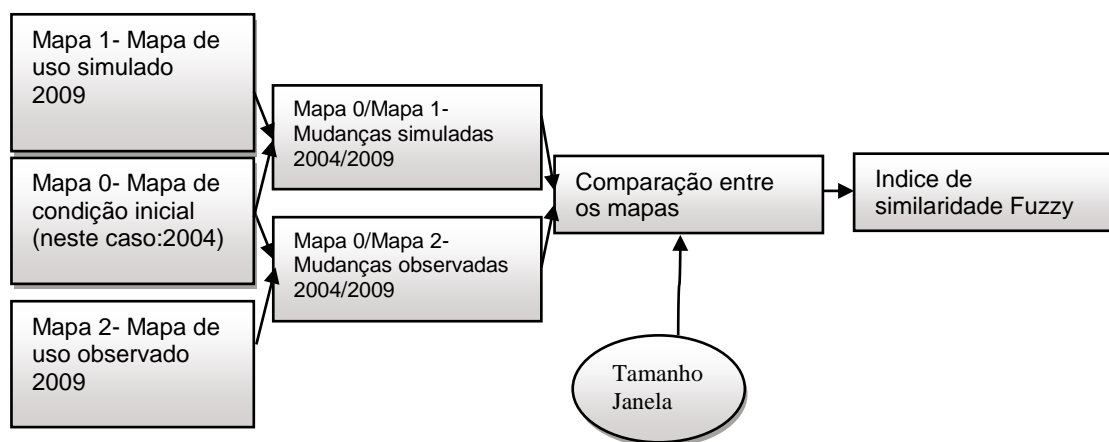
Mapa 1- Mapa de uso simulado 2009

Mapa 0- Mapa de condição inicial (neste caso:2004)

Mapa 2- Mapa de uso observado 2009

Mapa 0/Mapa 1- Mudanças simuladas 2004/2009

Mapa 0/Mapa 2- Mudanças observadas 2004/2009

Comparação entre os mapas

Tamanho Janela

Indice de similaridade Fuzzy